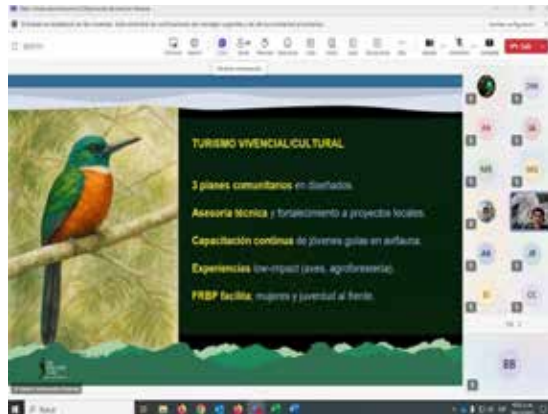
TURISMO VIVENCIAL/CULTURAL

3 planes comunitarios en diseñados.

Asesoria técnica y fortalecimiento a proyectos locales.

Capacitación continua de jóvenes guías en avifauna.

Experiencias low-impact (aves, agroforestería).

FRBP facilita: mujeres y juventud al frente.

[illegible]

DM

BB

JF

CC

Salir